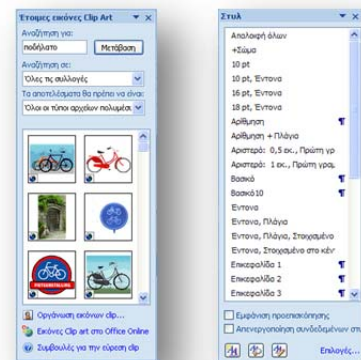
Έτοιμες εικόνες Clip Art

Αναζήτηση για:

ποδήλατο

Μετάβαση

Αναζήτηση σε:

Όλες τις συλλογές

Τα αποτελέσματα θα πρέπει να είναι:

Όλοι οι τύποι αρχείων πολυμέσ

Οργάνωση εικόνων clip...

Εικόνες Clip art στο Office Online

Συμβουλές για την εύρεση clip

Στυλ

Απαλοιφή όλων

+Σώμα

10 pt

10 pt, Έντονα

16 pt, Έντονα

18 pt, Έντονα

Αρίθμηση

Αρίθμηση + Πλάγια

Αριστερά: 0,5 εκ., Πρώτη γρ

Αριστερά: 1 εκ., Πρώτη γραμ.

Βασικό

Βασικό10

Έντονα

Έντονα, Πλάγια

Έντονα, Πλάγια, Στοιχισμένο

Έντονα, Στοιχισμένο στο κέν

Επικεφαλίδα 1

Επικεφαλίδα 2

Επικεφαλίδα 3

Εμφάνιση προεπισκόπησης

Απενεργοποίηση συνδεδεμένων στ

Επιλογές...